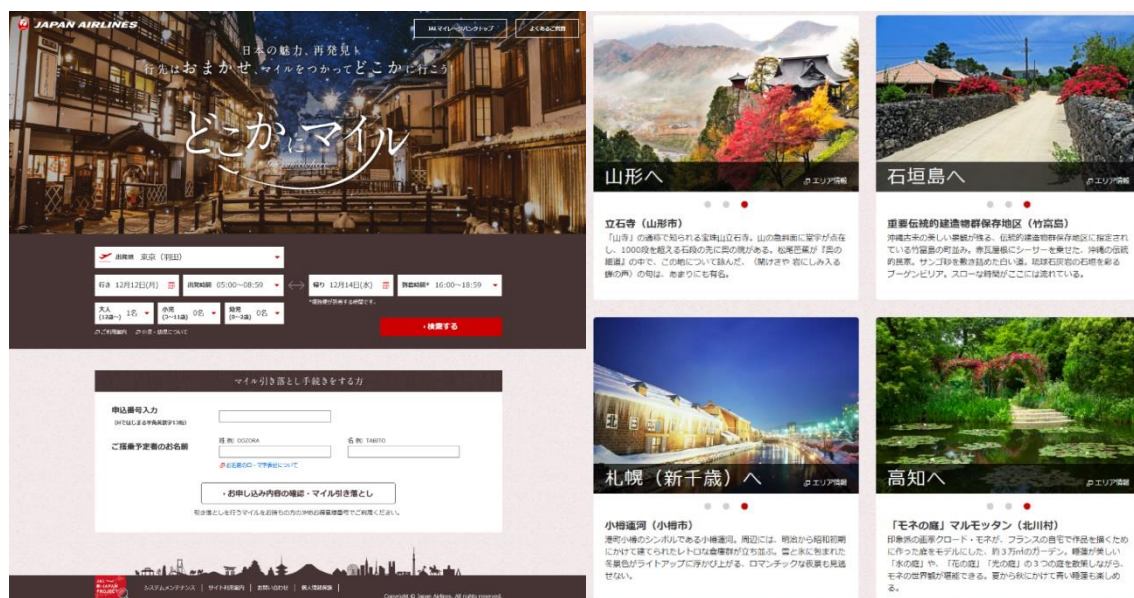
JAPAN AIRLINES

JMBマイレージバンクトップ
よくあるご質問

日本の魅力、再発見!
行先はおまかせ、マイルをつかってどこかに行こう

どこかにマイル

出発地 東京（羽田）

行き 12月12日(月)
出発時刻 05:00〜08:59
帰り 12月14日(水)
到着時刻 16:00〜18:59

大人 (12歳〜) 1名
小児 (3〜11歳) 0名
幼児 (0〜2歳) 0名

ご利用案内
小児・幼児について

検索する

マイル引き落とし手続きをする方

申込番号入力

ご搭乗予定者のお名前
姓 例: OOZORA
名 例: TARO

お申し込み内容の確認・マイル引き落とし

システムメンテナンス | サイト利用案内 | お問い合わせ | 個人情報保護

Copyright © Japan Airlines. All rights reserved.

山形へ
エリア情報
立石寺（山形市）
「山寺」の通称で知られる宝珠山立石寺。山の急斜面に堂宇が点在し、1000段を超える石段の先に奥の院がある。松尾芭蕉が『奥の細道』の中で、この地について詠んだ、「閑けさや 岩にしみ入る 蝉の声」の句は、あまりにも有名。

石垣島へ
エリア情報
重要伝統的建造物群保存地区（竹富島）
沖縄古来の美しい景観が残る、伝統的建造物群保存地区に指定されている竹富島の町並み。赤瓦屋根にシーサーを乗せた、沖縄の伝統的民家。サンゴ砂を敷き詰めた白い道。琉球石灰岩の石垣を彩るブーゲンビリア。スローな時間がここには流れている。

札幌（新千歳）へ
エリア情報
小樽運河（小樽市）
港町小樽のシンボルである小樽運河。周辺には、明治から昭和初期にかけて建てられたレトロな倉庫群が立ち並ぶ。雪と氷に包まれた冬景色がライトアップに浮かび上がる、ロマンチックな夜景も見逃せない。

高知へ
エリア情報
「モネの庭」マルモッタン（北川村）
印象派の画家クロード・モネが、フランスの自宅で作品を描くために作った庭をモデルにした、約3万m²のガーデン。睡蓮が美しい「水の庭」や、「花の庭」「光の庭」の3つの庭を散策しながら、モネの世界観が堪能できる。夏から秋にかけて青い睡蓮も楽しめる。